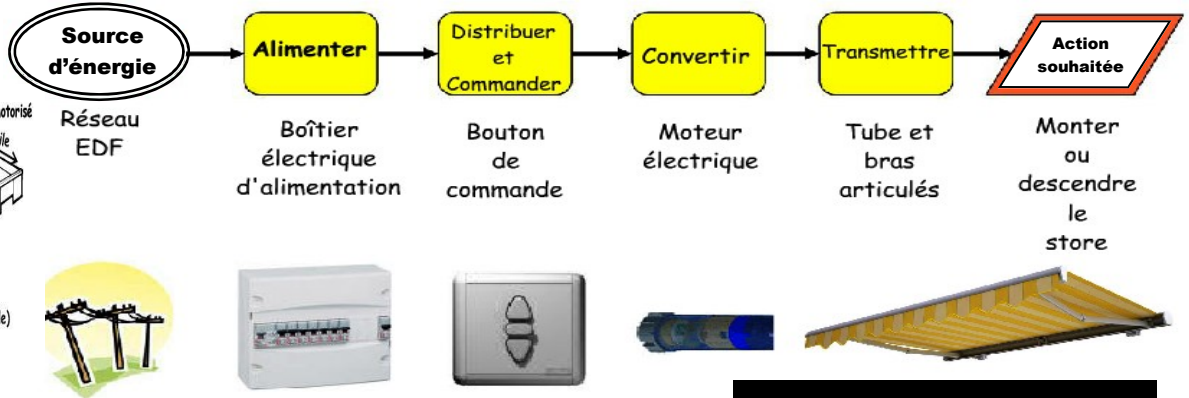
otorisé
ile

Source d'énergie

Réseau EDF

Alimenter

Boîtier électrique d'alimentation

Distribuer et Commander

Bouton de commande

Convertir

Moteur électrique

Transmettre

Tube et bras articulés

Action souhaitée

Monter ou descendre le store

e)